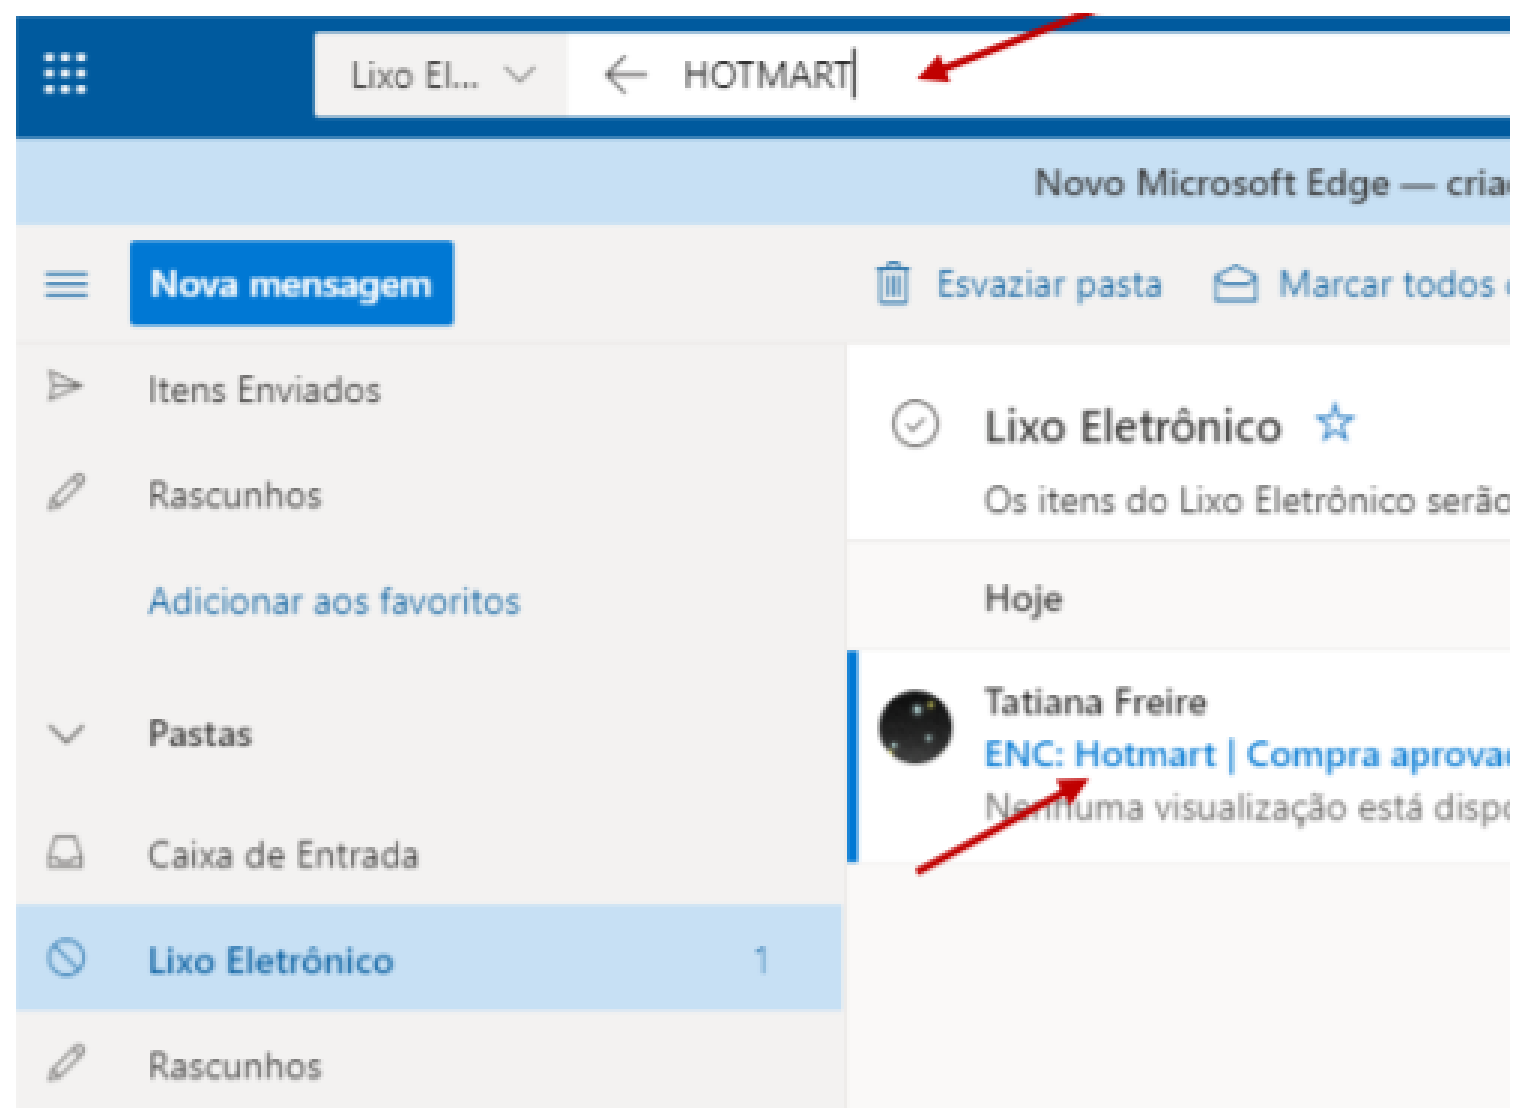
Lixo El...

HOTMART

Novo Microsoft Edge — cria

Nova mensagem

Esvaziar pasta

Marcar todos

Itens Enviados

Rascunhos

Adicionar aos favoritos

Pastas

Caixa de Entrada

Lixo Eletrônico 1

Rascunhos

Lixo Eletrônico

Os itens do Lixo Eletrônico serão

Hoje

Tatiana Freire

ENC: Hotmart | Compra aprova

Nenhuma visualização está disp